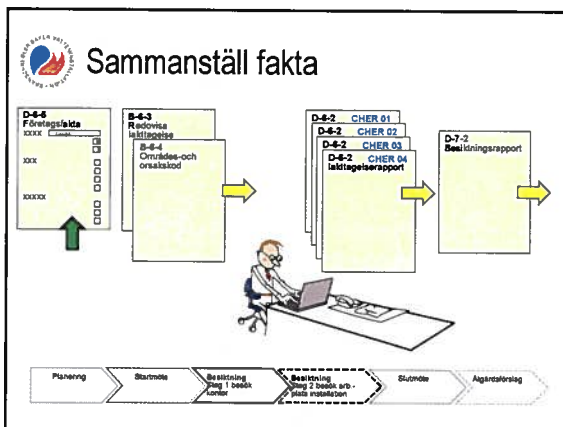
Sammanställ fakta

D-6-5
Företagsfakta
xxxx
xxx
xxxxx

B-6-3
Redovisa iakttagelse

B-6-4
Områdes-och orsakskod

D-6-2 CHER 01
D-6-2 CHER 02
D-6-2 CHER 03
D-6-2 CHER 04
Iakttagelserapport

D-7-2
Besiktningsrapport

Planering
Startmöte
Besiktning Steg 1 besök kontor
Besiktning Steg 2 besök arb-plats installation
Slutmöte
Åtgärdsförslag